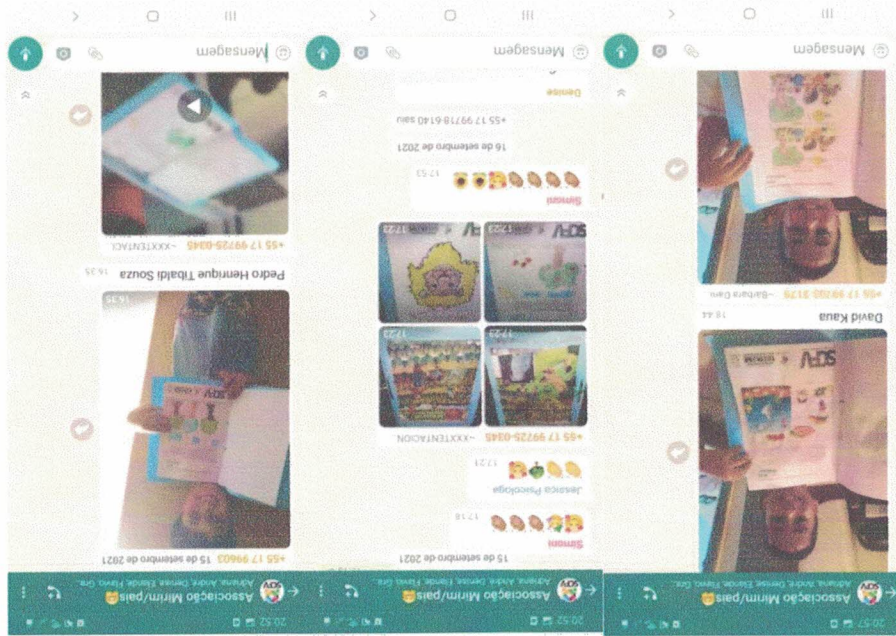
20:52

Associação Mirim/pais
Adriana, André, Denise, Elander, Flávio, Gra...

+55 17 99603 15 de setembro de 2021

16:35

Pedro Henrique Tibaldi Souza

+55 17 99725-0345 ~XXXTENTACI...

Mensagem

20:52

Associação Mirim/pais
Adriana, André, Denise, Elander, Flávio, Gra...

15 de setembro de 2021

Simoni
17:18

Jessica Psicóloga
17:21

+55 17 99725-0345 ~XXXTENTACION

SCFV
17:23

17:23

17:23

17:23

Simoni
17:53

16 de setembro de 2021

+55 17 99718-6140 saiu

Denise

Mensagem

20:57

Associação Mirim/pais
Adriana, André, Denise, Elander, Flávio, Gra...

SCFV

18:44

David Kaua

+55 17 99293-3179 ~Barbara Dani

Mensagem